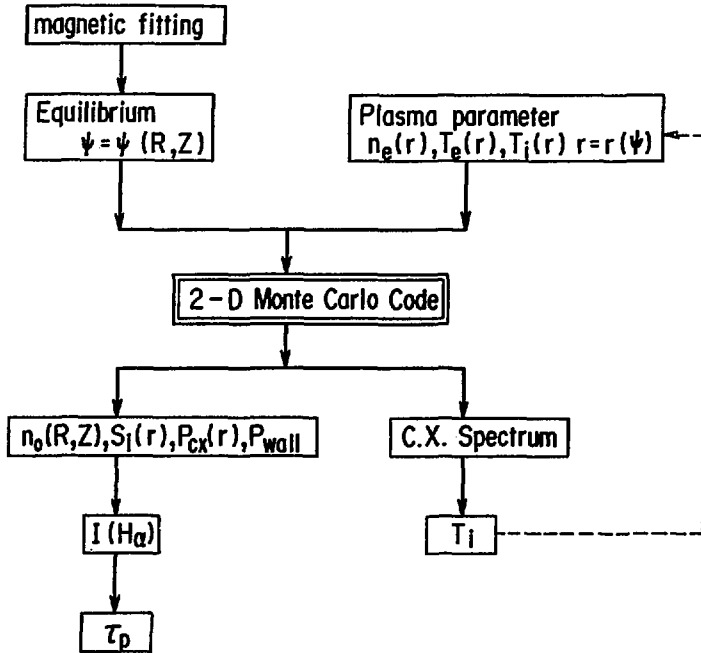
magnetic fitting

Equilibrium
$\psi = \psi(R, Z)$

Plasma parameter
$n_e(r), T_e(r), T_i(r)$ $r = r(\psi)$

2-D Monte Carlo Code

$n_0(R,Z), S_i(r), P_{cx}(r), P_{wall}$

C.X. Spectrum

$I(H_\alpha)$

$T_i$

$\tau_p$